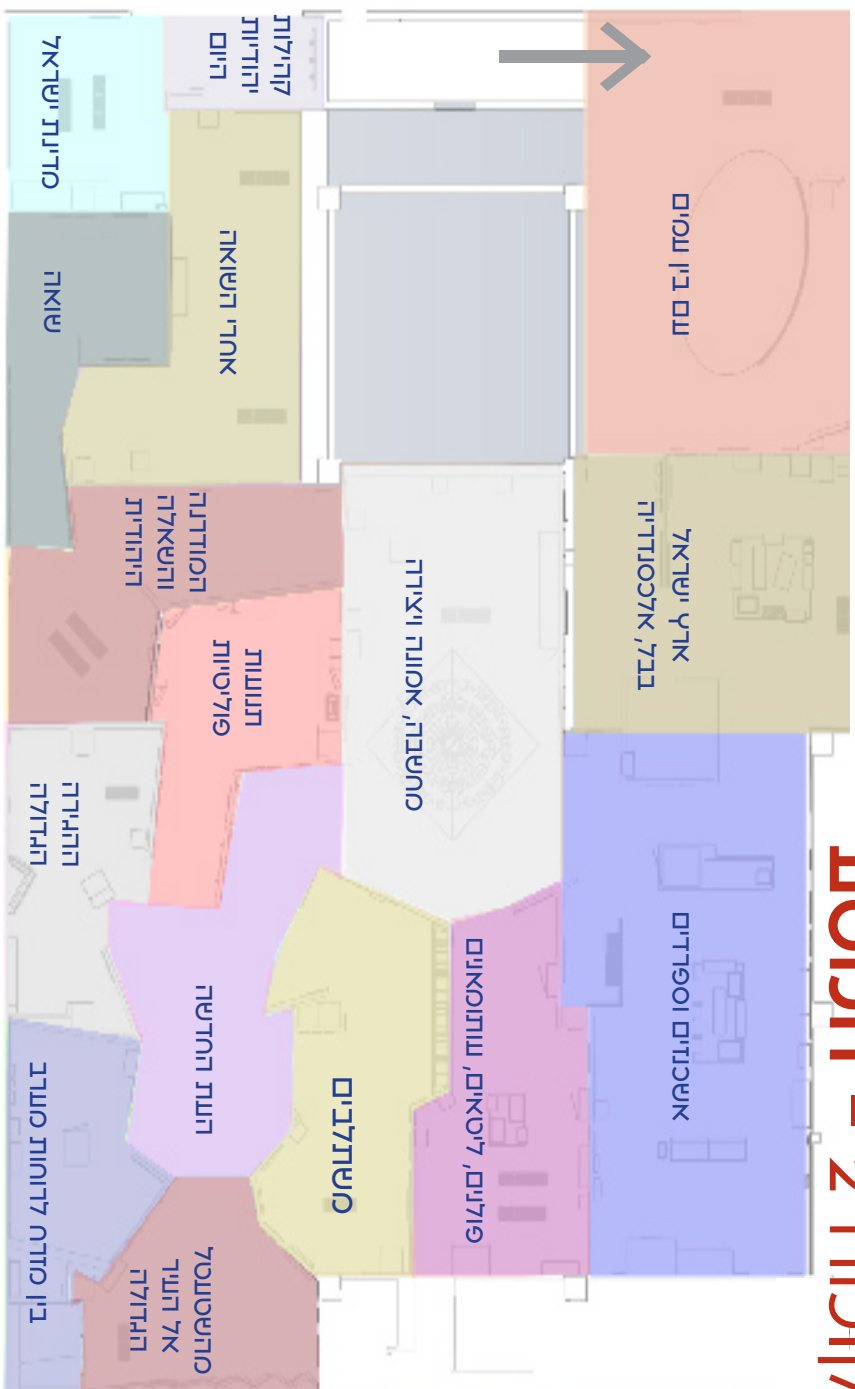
אגף 2 - קומה

חלל הכניסה

אמנות קדם-קולומביאנית

אמנות אסיה

פרה-היסטוריה

ארכיאולוגיה ומלאכת יד
עולם אמנות

אנתרופולוגיה
יחסים ומקום

אמנות אפריקאית
אמנות אוקיינית

אמנות הארכיטקטורה של ערכות עולמית

אומנות דתית

עולם הזדמנויות

עולם סמלי

מנהגים וקשרים

תרבויות הנשמה

הדורות הבאים

תאוריות

אחר עולמי